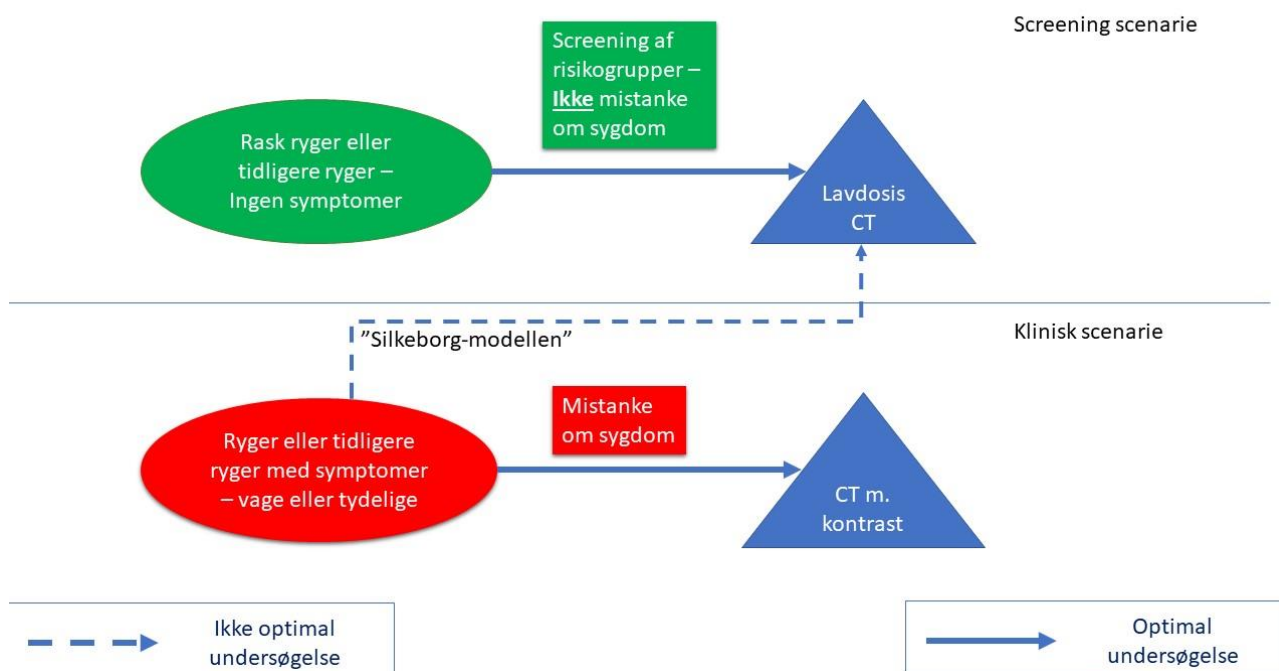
Screening scenarie

Screening af risikogrupper – **Ikke** mistanke om sygdom

Rask ryger eller tidligere ryger – Ingen symptomer

Lavdosis CT

"Silkeborg-modellen"

Klinisk scenarie

Mistanke om sygdom

Ryger eller tidligere ryger med symptomer – vage eller tydelige

CT m. kontrast

Ikke optimal undersøgelse

Optimal undersøgelse